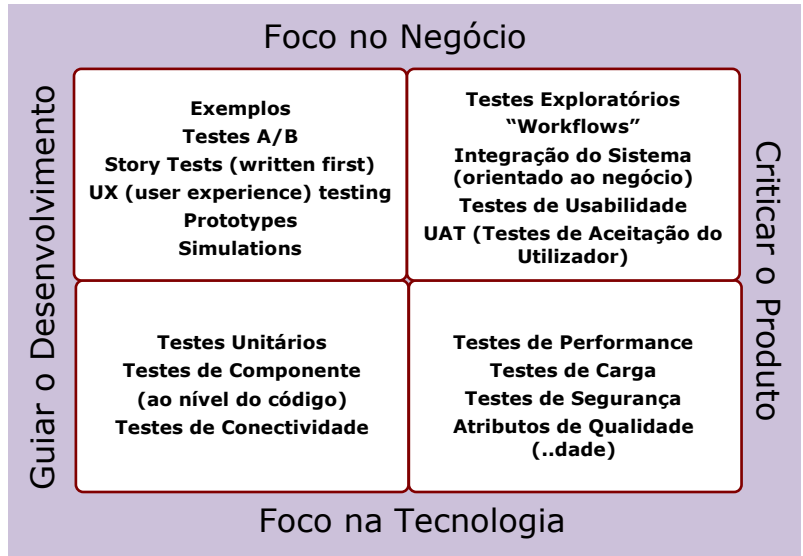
Foco no Negócio

Guiar o Desenvolvimento

Exemplos
Testes A/B
Story Tests (written first)
UX (user experience) testing
Prototypes
Simulations

Testes Exploratórios
"Workflows"
Integração do Sistema (orientado ao negócio)
Testes de Usabilidade
UAT (Testes de Aceitação do Utilizador)

Criticar o Produto

Testes Unitários
Testes de Componente
(ao nível do código)
Testes de Conectividade

Testes de Performance
Testes de Carga
Testes de Segurança
Atributos de Qualidade (..dade)

Foco na Tecnologia